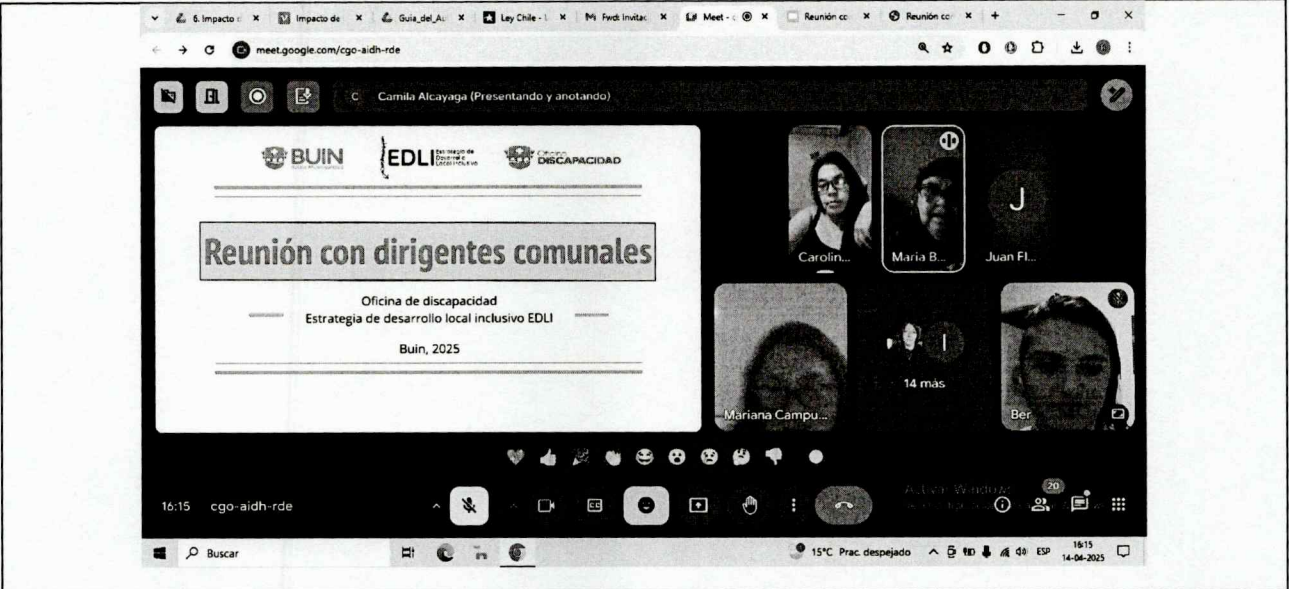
6. Impacto d × Impacto de × Guia_del_A × Ley Chile - × Fwd: Invitac × Meet - × Reunión co × Reunión co × +

meet.google.com/cgo-aidh-rde

C Camila Alcayaga (Presentando y anotando)

BUIN EDLI DISCAPACIDAD

Reunión con dirigentes comunales

Oficina de discapacidad
Estrategia de desarrollo local inclusivo EDLI

Buin, 2025

Carolin... Maria B... J Juan Fl...

Mariana Campu... 14 más Ber

16:15 cgo-aidh-rde

20

Activar Windows

Buscar

15°C Prac. despejado ESP 16:15 14-04-2025